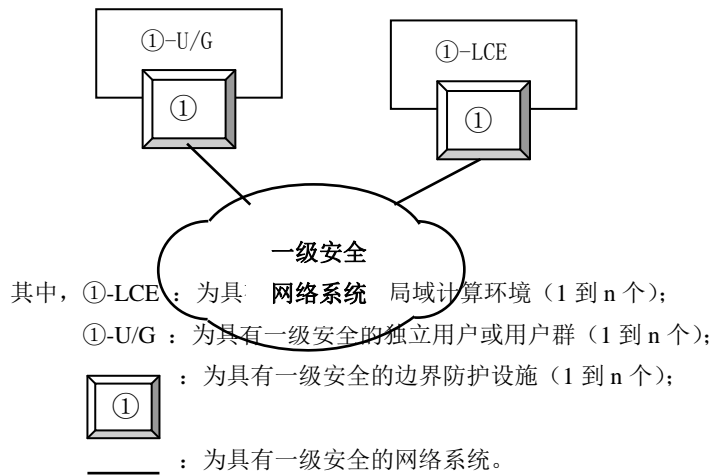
①-U/G

①

①-LCE

①

一级安全
网络系统

其中，①-LCE：为具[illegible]局域计算环境（1 到 n 个）；

①-U/G：为具有一级安全的独立用户或用户群（1 到 n 个）；

①：为具有一级安全的边界防护设施（1 到 n 个）；

：为具有一级安全的网络系统。